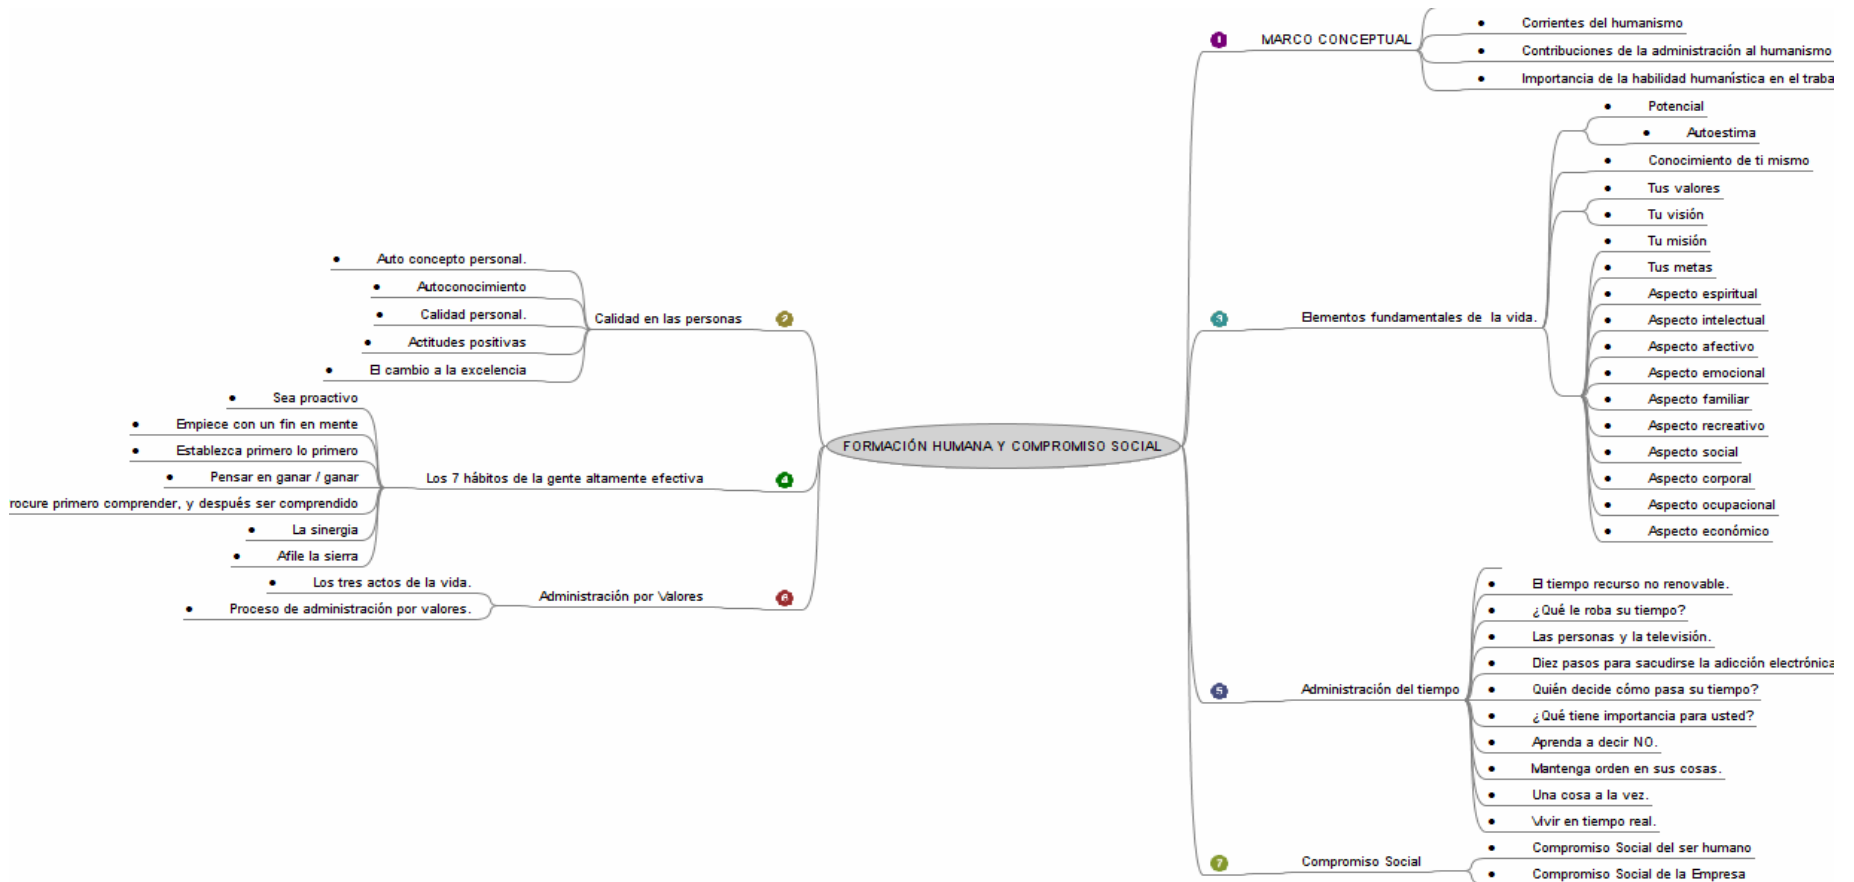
FORMACIÓN HUMANA Y COMPROMISO SOCIAL

1 MARCO CONCEPTUAL
• Corrientes del humanismo
• Contribuciones de la administración al humanismo
• Importancia de la habilidad humanística en el traba

3 Elementos fundamentales de la vida.
• Potencial
• Autoestima
• Conocimiento de ti mismo
• Tus valores
• Tu visión
• Tu misión
• Tus metas
• Aspecto espiritual
• Aspecto intelectual
• Aspecto afectivo
• Aspecto emocional
• Aspecto familiar
• Aspecto recreativo
• Aspecto social
• Aspecto corporal
• Aspecto ocupacional
• Aspecto económico

5 Administración del tiempo
• El tiempo recurso no renovable.
• ¿Qué le roba su tiempo?
• Las personas y la televisión.
• Diez pasos para sacudirse la adicción electrónica
• Quién decide cómo pasa su tiempo?
• ¿Qué tiene importancia para usted?
• Aprenda a decir NO.
• Mantenga orden en sus cosas.
• Una cosa a la vez.
• Vivir en tiempo real.

7 Compromiso Social
• Compromiso Social del ser humano
• Compromiso Social de la Empresa

2 Calidad en las personas
• Auto concepto personal.
• Autoconocimiento
• Calidad personal.
• Actitudes positivas
• El cambio a la excelencia

4 Los 7 hábitos de la gente altamente efectiva
• Sea proactivo
• Empiece con un fin en mente
• Establezca primero lo primero
• Pensar en ganar / ganar
rocure primero comprender, y después ser comprendido
• La sinergia
• Afile la sierra

6 Administración por Valores
• Los tres actos de la vida.
• Proceso de administración por valores.